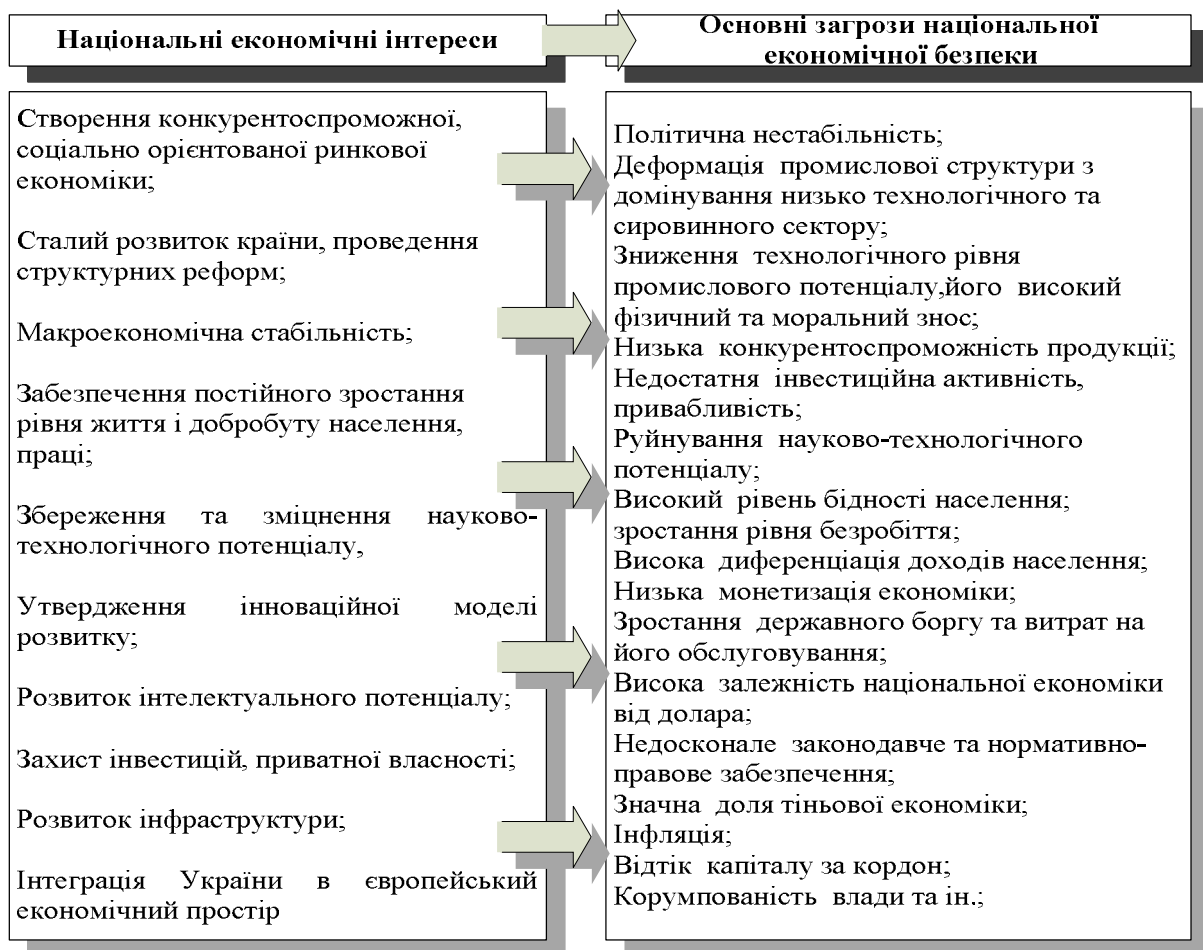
Національні економічні інтереси

Основні загрози національної економічної безпеки

Створення конкурентоспроможної, соціально орієнтованої ринкової економіки;

Сталий розвиток країни, проведення структурних реформ;

Макроекономічна стабільність;

Забезпечення постійного зростання рівня життя і добробуту населення, праці;

Збереження та зміцнення науково-технологічного потенціалу,

Утвердження інноваційної моделі розвитку;

Розвиток інтелектуального потенціалу;

Захист інвестицій, приватної власності;

Розвиток інфраструктури;

Інтеграція України в європейський економічний простір

Політична нестабільність;
Деформація промислової структури з домінування низько технологічного та сировинного сектору;
Зниження технологічного рівня промислового потенціалу,його високий фізичний та моральний знос;
Низька конкурентоспроможність продукції;
Недостатня інвестиційна активність, привабливість;
Руйнування науково-технологічного потенціалу;
Високий рівень бідності населення; зростання рівня безробіття;
Висока диференціація доходів населення;
Низька монетизація економіки;
Зростання державного боргу та витрат на його обслуговування;
Висока залежність національної економіки від долара;
Недосконале законодавче та нормативно-правове забезпечення;
Значна доля тіньової економіки;
Інфляція;
Відтік капіталу за кордон;
Корумпованість влади та ін.;